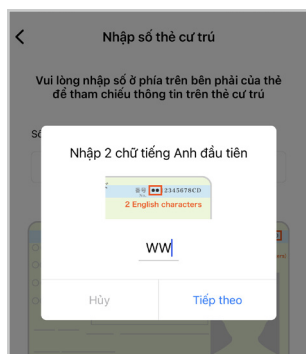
<

Nhập số thẻ cư trú

Vui lòng nhập số ở phía trên bên phải của thẻ để tham chiếu thông tin trên thẻ cư trú

Số

Nhập 2 chữ tiếng Anh đầu tiên

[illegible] ●● 2345678CD

2 English characters

WW

Hủy

Tiếp theo